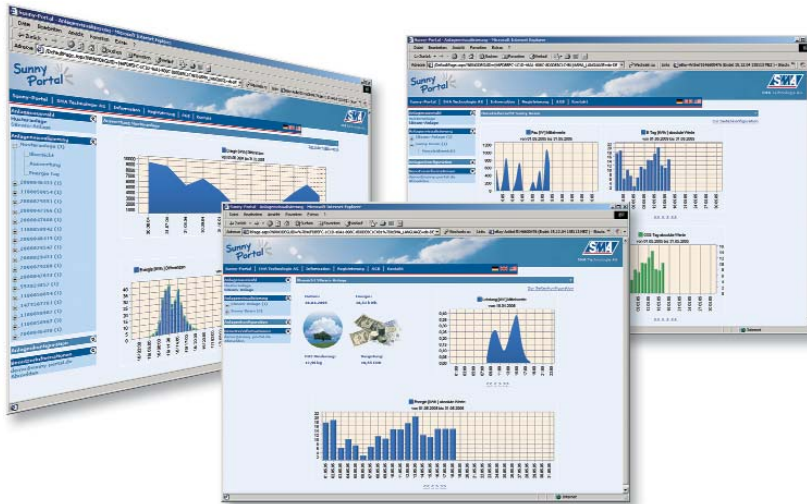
Sunny Portal

Sunny Portal | SMA Technologie AG | Informationen | Registrierung | FAQ | Kontakt

SMA

Sunny Portal

Sunny Portal | SMA Technologie AG | Informationen | Registrierung | AGB | Kontakt

SMA

Sunny Portal

Sunny Portal | SMA Technologie AG | Informationen | Registrierung | AGB | Kontakt

SMA

Leistung [kW] Stillkennwert

Energie [kWh] | absoluter Werte

Datei | Bearbeiten | Ansicht | Favoriten | Extras | ?

Zurück

Suchen

Favoriten

Adresse

Internet